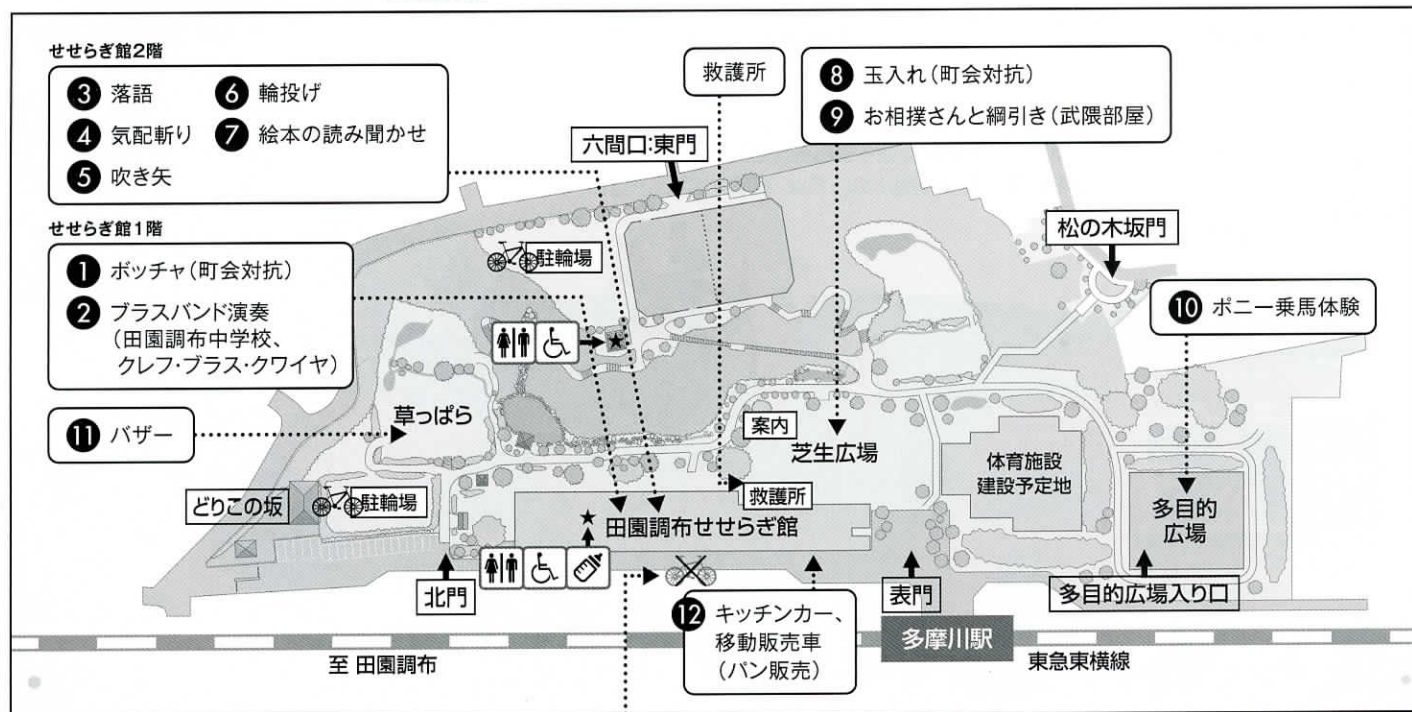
せせらぎ館2階

3 落語
4 気配斬り
5 吹き矢
6 輪投げ
7 絵本の読み聞かせ

せせらぎ館1階

1 ボッチャ(町会対抗)
2 ブラスバンド演奏 (田園調布中学校、クレフ・ブラス・クワイヤ)

11 バザー

救護所

8 玉入れ(町会対抗)
9 お相撲さんと綱引き(武隈部屋)

六間口:東門

駐輪場

松の木坂門

10 ポニー乗馬体験

草っぱら

案内

芝生広場

体育施設建設予定地

多目的広場

どりこの坂

駐輪場

救護所

田園調布せせらぎ館

北門

12 キッチンカー、移動販売車 (パン販売)

表門

多目的広場入り口

多摩川駅

至 田園調布

東急東横線